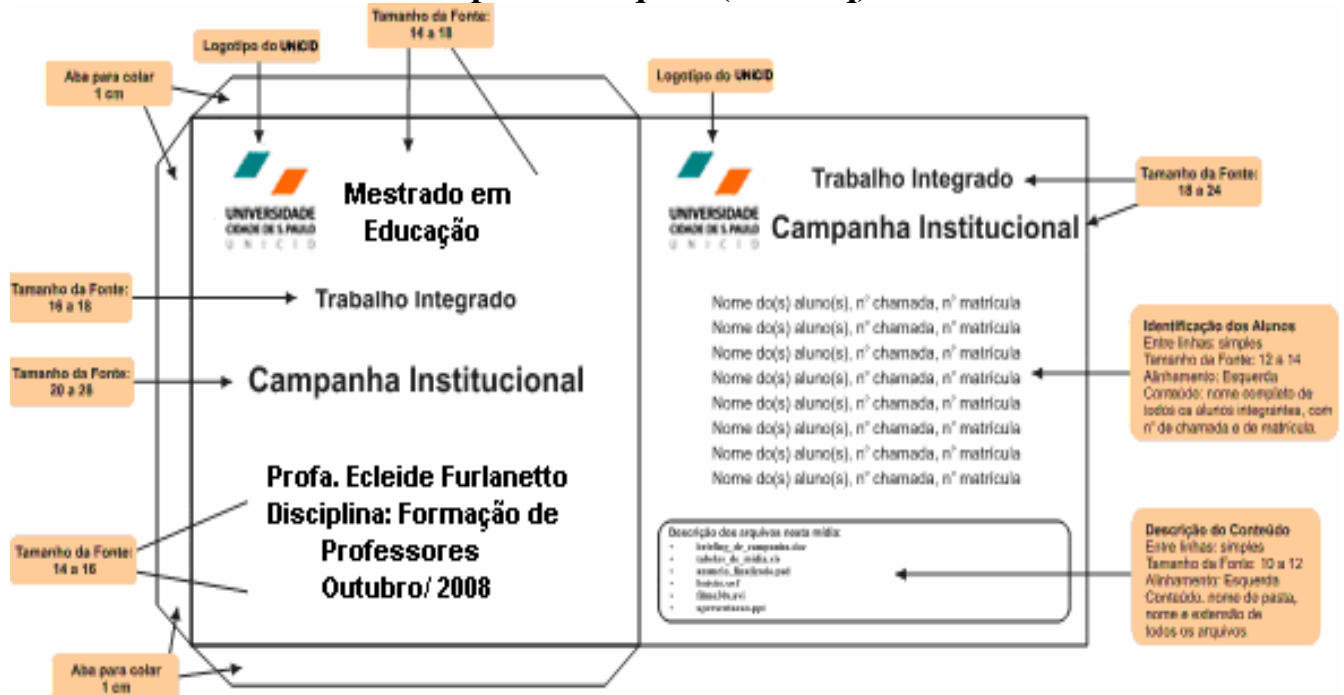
Tamanho da Fonte: 14 a 18

Logotipo do UNICID

Aba para colar 1 cm

UNIVERSIDADE CIDADE DE S. PAULO UNICID

Mestrado em Educação

Tamanho da Fonte: 16 a 18

Trabalho Integrado

Tamanho da Fonte: 20 a 26

Campanha Institucional

Profa. Ecleide Furlanetto
Disciplina: Formação de Professores
Outubro/ 2008

Tamanho da Fonte: 14 a 16

Aba para colar 1 cm

Logotipo do UNICID

UNIVERSIDADE CIDADE DE S. PAULO UNICID

Trabalho Integrado

Campanha Institucional

Tamanho da Fonte: 18 a 24

Nome do(s) aluno(s), n° chamada, n° matrícula
Nome do(s) aluno(s), n° chamada, n° matrícula
Nome do(s) aluno(s), n° chamada, n° matrícula
Nome do(s) aluno(s), n° chamada, n° matrícula
Nome do(s) aluno(s), n° chamada, n° matrícula
Nome do(s) aluno(s), n° chamada, n° matrícula
Nome do(s) aluno(s), n° chamada, n° matrícula
Nome do(s) aluno(s), n° chamada, n° matrícula

Identificação dos Alunos
Entre linhas: simples
Tamanho da Fonte: 12 a 14
Alinhamento: Esquerda
Conteúdo: nome completo de todos os alunos integrantes, com n° de chamada e de matrícula.

Descrição dos arquivos nesta mídia:
- briefing_de_campanha.doc
- tabelas_de_midia.xls
- anuncio_finalizado.psd
- banner.swf
- filme.avi
- apresentacao.ppt

Descrição do Conteúdo
Entre linhas: simples
Tamanho da Fonte: 10 a 12
Alinhamento: Esquerda
Conteúdo: nome da pasta, nome e extensão de todos os arquivos